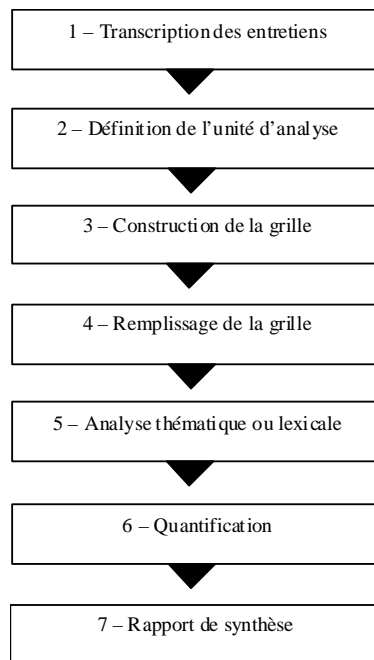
1 – Transcription des entretiens

2 – Définition de l'unité d'analyse

3 – Construction de la grille

4 – Remplissage de la grille

5 – Analyse thématique ou lexicale

6 – Quantification

7 – Rapport de synthèse